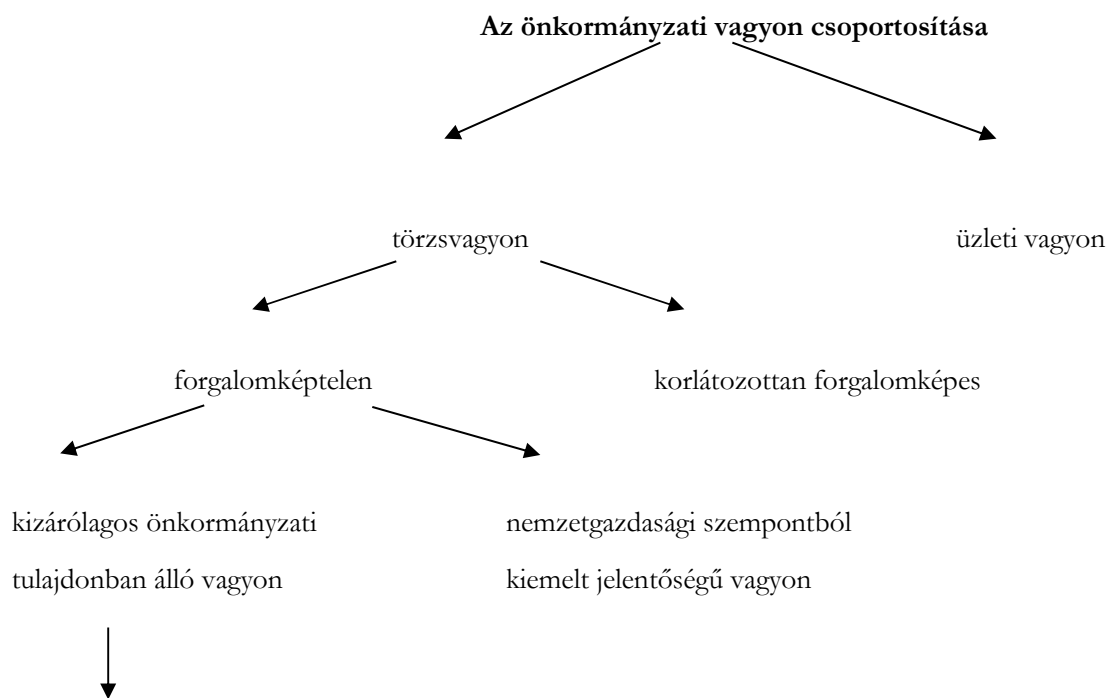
**Az önkormányzati vagyon csoportosítása**

törzsvagyon

üzleti vagyon

forgalomképtelen

korlátozottan forgalomképes

kizárólagos önkormányzati tulajdonban álló vagyon

nemzetgazdasági szempontból kiemelt jelentőségű vagyon